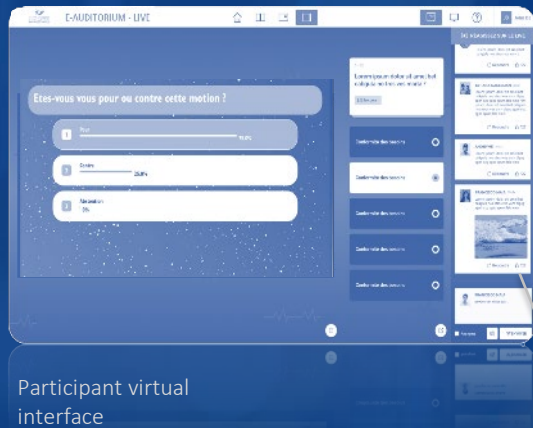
E-AUDITORIUM - LIVE

Êtes-vous vous pour ou contre cette motion ?

1 Pour 70,0%

2 Contre 25,0%

3 Abstention 5%

Lorem ipsum dolor sit amet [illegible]

Contribution des lecteurs

Contribution des lecteurs

Contribution des lecteurs

Contribution des lecteurs

Contribution des lecteurs

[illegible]

Participant virtual interface